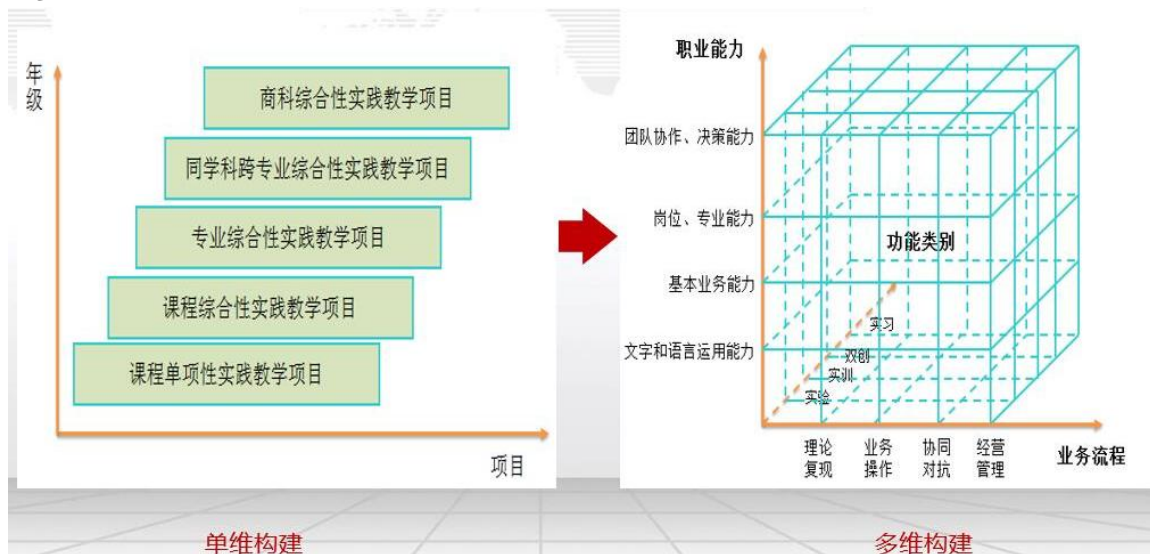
年级

商科综合性实践教学项目

同学科跨专业综合性实践教学项目

专业综合性实践教学项目

课程综合性实践教学项目

课程单项性实践教学项目

项目

单维构建

职业能力

团队协作、决策能力

岗位、专业能力

基本业务能力

文字和语言运用能力

功能类别

实习

双创

实训

实验

理论复现

业务操作

协同对抗

经营管理

业务流程

多维构建